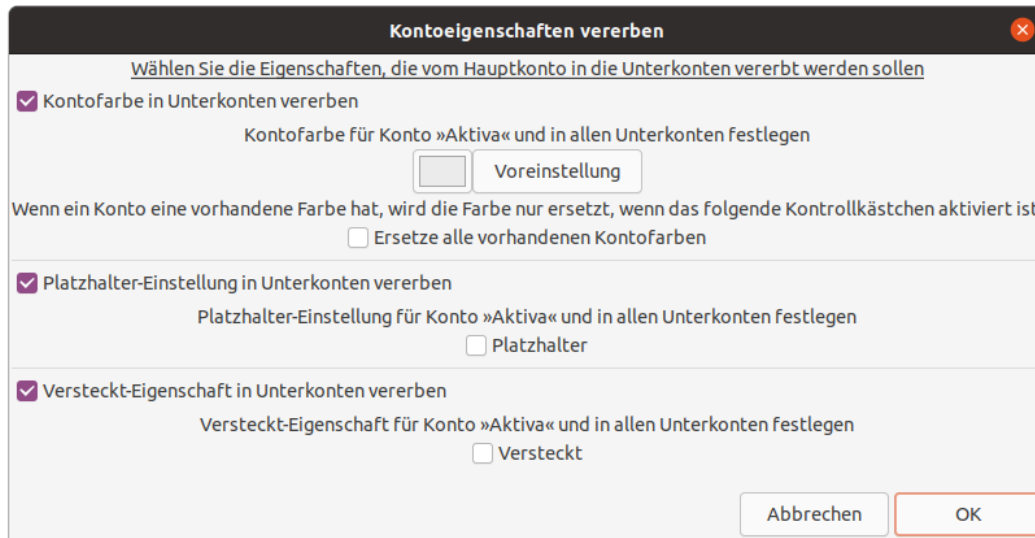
Kontoeigenschaften vererben

Wählen Sie die Eigenschaften, die vom Hauptkonto in die Unterkonten vererbt werden sollen

Kontofarbe in Unterkonten vererben

Kontofarbe für Konto »Aktiva« und in allen Unterkonten festlegen

Voreinstellung

Wenn ein Konto eine vorhandene Farbe hat, wird die Farbe nur ersetzt, wenn das folgende Kontrollkästchen aktiviert ist

Ersetze alle vorhandenen Kontofarben

Platzhalter-Einstellung in Unterkonten vererben

Platzhalter-Einstellung für Konto »Aktiva« und in allen Unterkonten festlegen

Platzhalter

Versteckt-Eigenschaft in Unterkonten vererben

Versteckt-Eigenschaft für Konto »Aktiva« und in allen Unterkonten festlegen

Versteckt

Abbrechen

OK